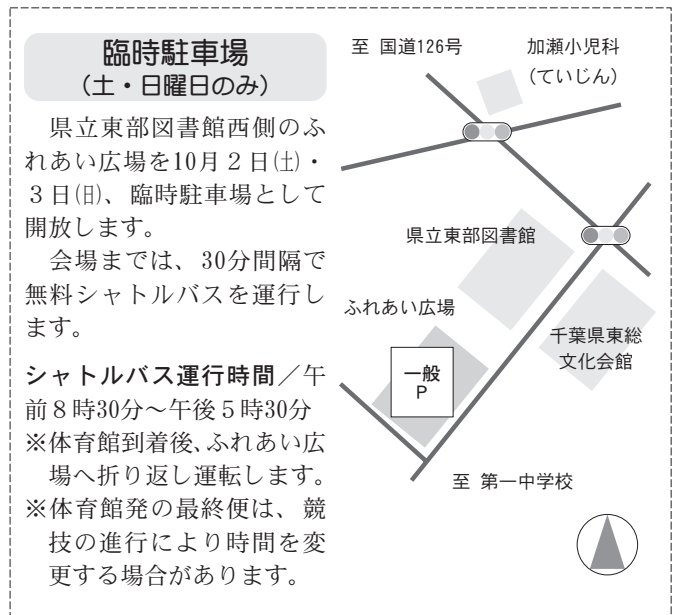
臨時駐車場
（土・日曜日のみ）

県立東部図書館西側のふれあい広場を10月２日(土)・３日(日)、臨時駐車場として開放します。

会場までは、30分間隔で無料シャトルバスを運行します。

シャトルバス運行時間／午前８時30分～午後５時30分
※体育館到着後、ふれあい広場へ折り返し運転します。
※体育館発の最終便は、競技の進行により時間を変更する場合があります。

至 国道126号

加瀬小児科
（ていじん）

県立東部図書館

ふれあい広場

千葉県東総
文化会館

一般
P

至 第一中学校